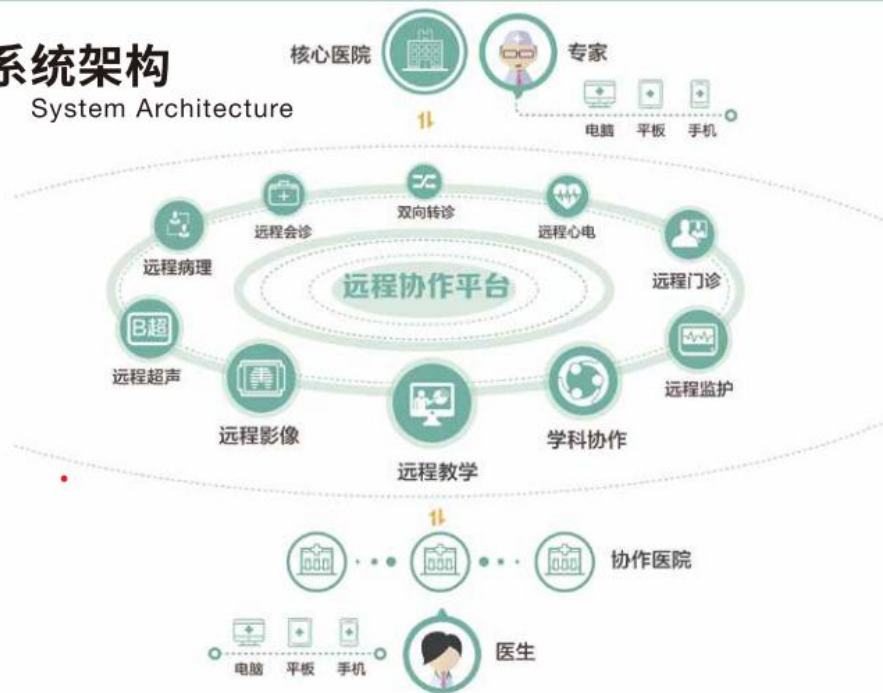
系统架构
System Architecture

核心医院

专家

电脑 平板 手机

远程会诊

双向转诊

远程心电

远程病理

远程门诊

远程协作平台

B超

远程超声

远程监护

远程影像

学科协作

远程教学

协作医院

电脑 平板 手机

医生